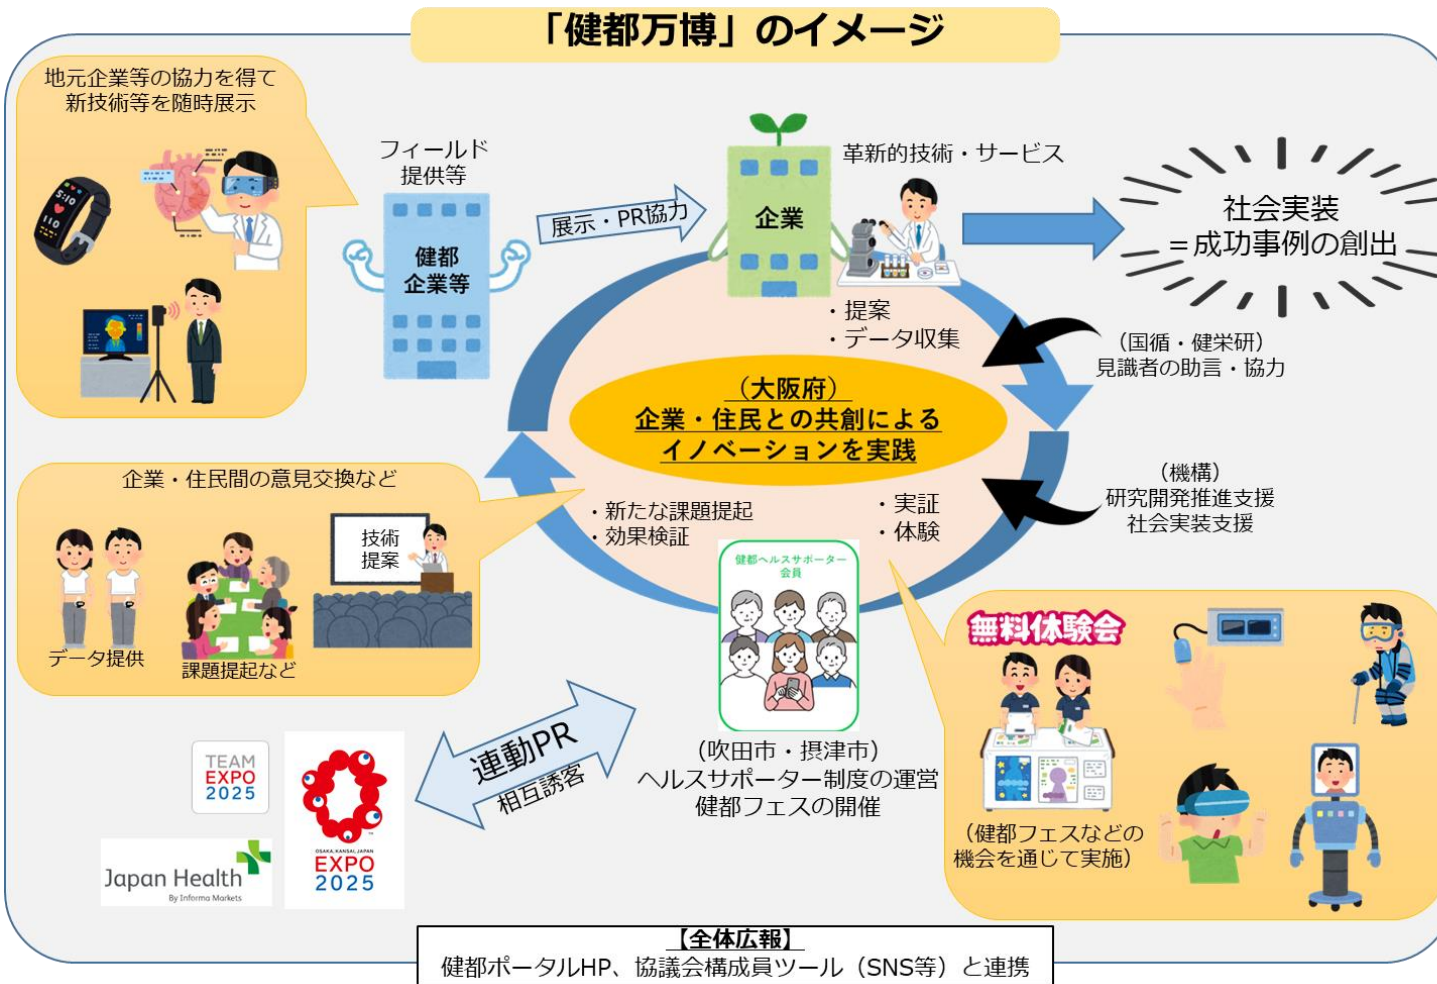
「健都万博」のイメージ

地元企業等の協力を得て新技術等を随時展示

5:10

フィールド提供等

健都企業等

展示・PR協力

企業

革新的技術・サービス

社会実装
＝成功事例の創出

・提案
・データ収集

（国循・健栄研）
見識者の助言・協力

（大阪府）
企業・住民との共創による
イノベーションを実践

企業・住民間の意見交換など

技術提案

データ提供

課題提起など

・新たな課題提起
・効果検証

・実証
・体験

（機構）
研究開発推進支援
社会実装支援

健都ヘルスサポーター会員

無料体験会

（健都フェスなどの機会を通じて実施）

TEAM EXPO 2025

OSAKA, KANSAI, JAPAN EXPO 2025

Japan Health
By Informa Markets

連動PR
相互誘客

（吹田市・摂津市）
ヘルスサポーター制度の運営
健都フェスの開催

【全体広報】
健都ポータルHP、協議会構成員ツール（SNS等）と連携